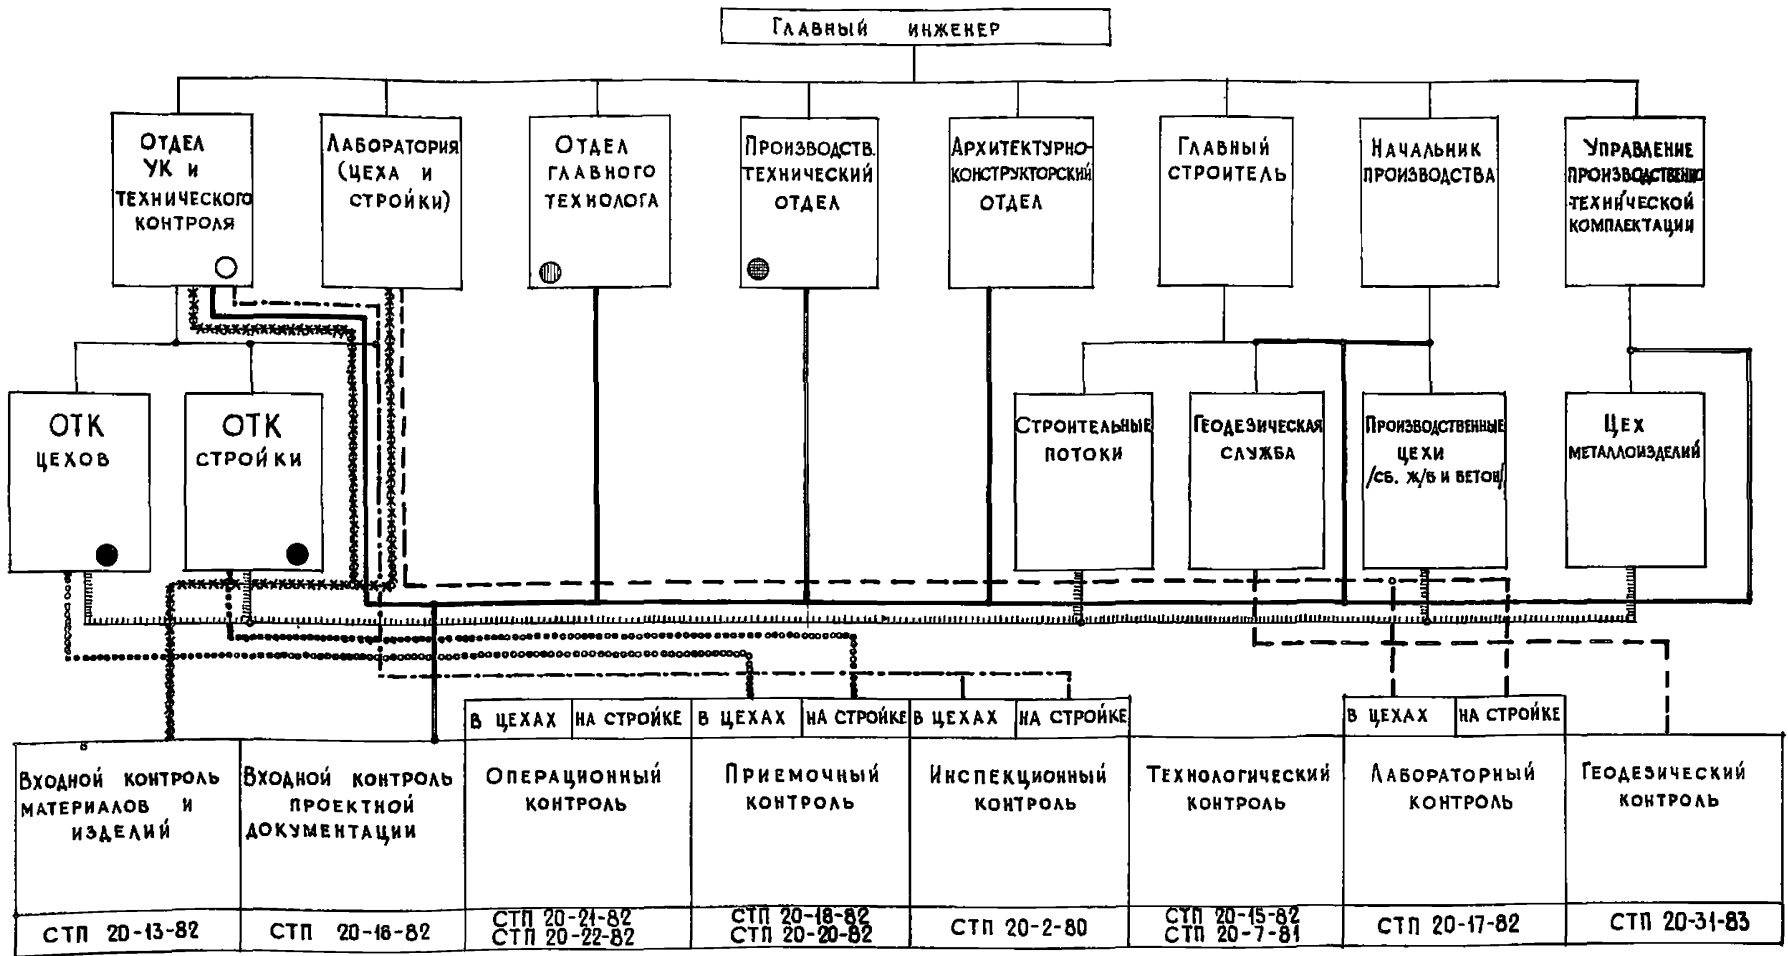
Главный инженер

Отдел УК и технического контроля

Лаборатория (цеха и стройки)

Отдел главного технолога

Производств. технический отдел

Архитектурно-конструкторский отдел

Главный строитель

Начальник производства

Управление производственно-технической комплектации

ОТК цехов

ОТК стройки

Строительные потоки

Геодезическая служба

Производственные цехи /сб. ж/б и бетон/

Цех металлоизделий

| Входной контроль материалов и изделий | Входной контроль проектной документации | Операционный контроль (в цехах / на стройке) | Приемочный контроль (в цехах / на стройке) | Инспекционный контроль (в цехах / на стройке) | Технологический контроль | Лабораторный контроль (в цехах / на стройке) | Геодезический контроль |
|---|---|---|---|---|---|---|---|
| СТП 20-13-82 | СТП 20-16-82 | СТП 20-21-82 СТП 20-22-82 | СТП 20-18-82 СТП 20-20-82 | СТП 20-2-80 | СТП 20-15-82 СТП 20-7-81 | СТП 20-17-82 | СТП 20-31-83 |